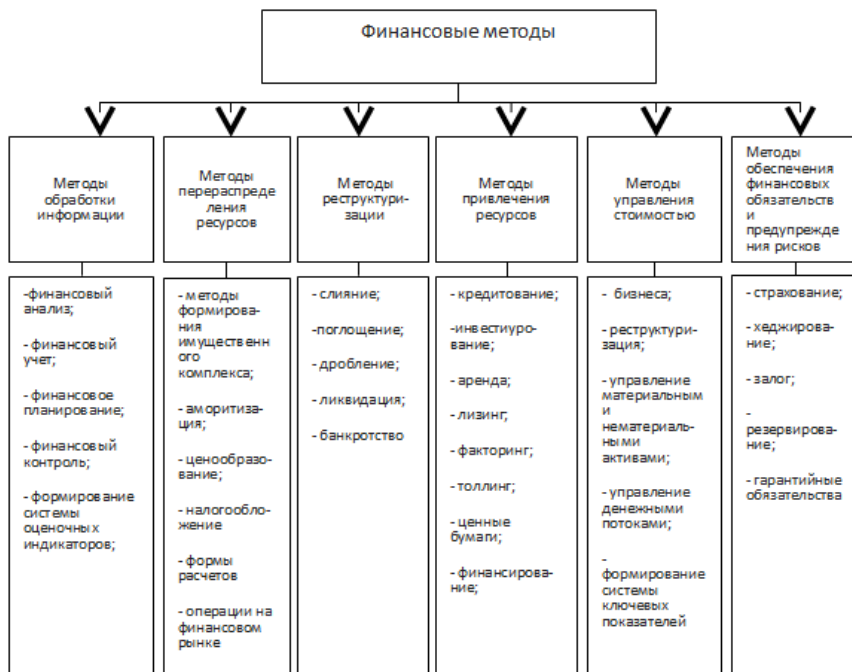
Финансовые методы

Методы обработки информации

Методы перераспределения ресурсов

Методы реструктуризации

Методы привлечения ресурсов

Методы управления стоимостью

Методы обеспечения финансовых обязательств и предупреждения рисков

-финансовый анализ;

- финансовый учет;

- финансовое планирование;

- финансовый контроль;

- формирование системы оценочных индикаторов;

- методы формирования имущественного комплекса;

- аморитизация;

- ценообразование;

- налогообложение

- формы расчетов

- операции на финансовом рынке

- слияние;

-поглощение;

- дробление;

- ликвидация;

- банкротство

- кредитование;

-инвестиурование;

- аренда;

- лизинг;

- факторинг;

- толлинг;

- ценные бумаги;

- финансирование;

- бизнеса;

- реструктуризация;

- управление материальным и нематериальными активами;

- управление денежными потоками;

- формирование системы ключевых показателей

- страхование;

- хеджирование;

- залог;

- резервирование;

- гарантийные обязательства